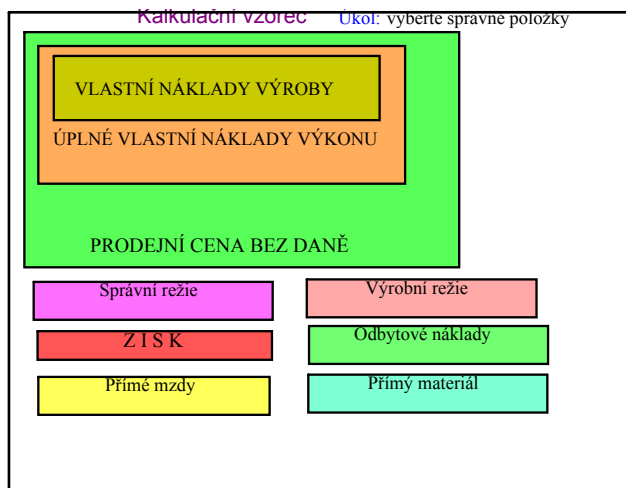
Kalkulační vzorec Úkol: vyberte správné položky

VLASTNÍ NÁKLADY VÝROBY

ÚPLNÉ VLASTNÍ NÁKLADY VÝKONU

PRODEJNÍ CENA BEZ DANĚ

Správní režie

Výrobní režie

Z I S K

Odbytové náklady

Přímé mzdy

Přímý materiál